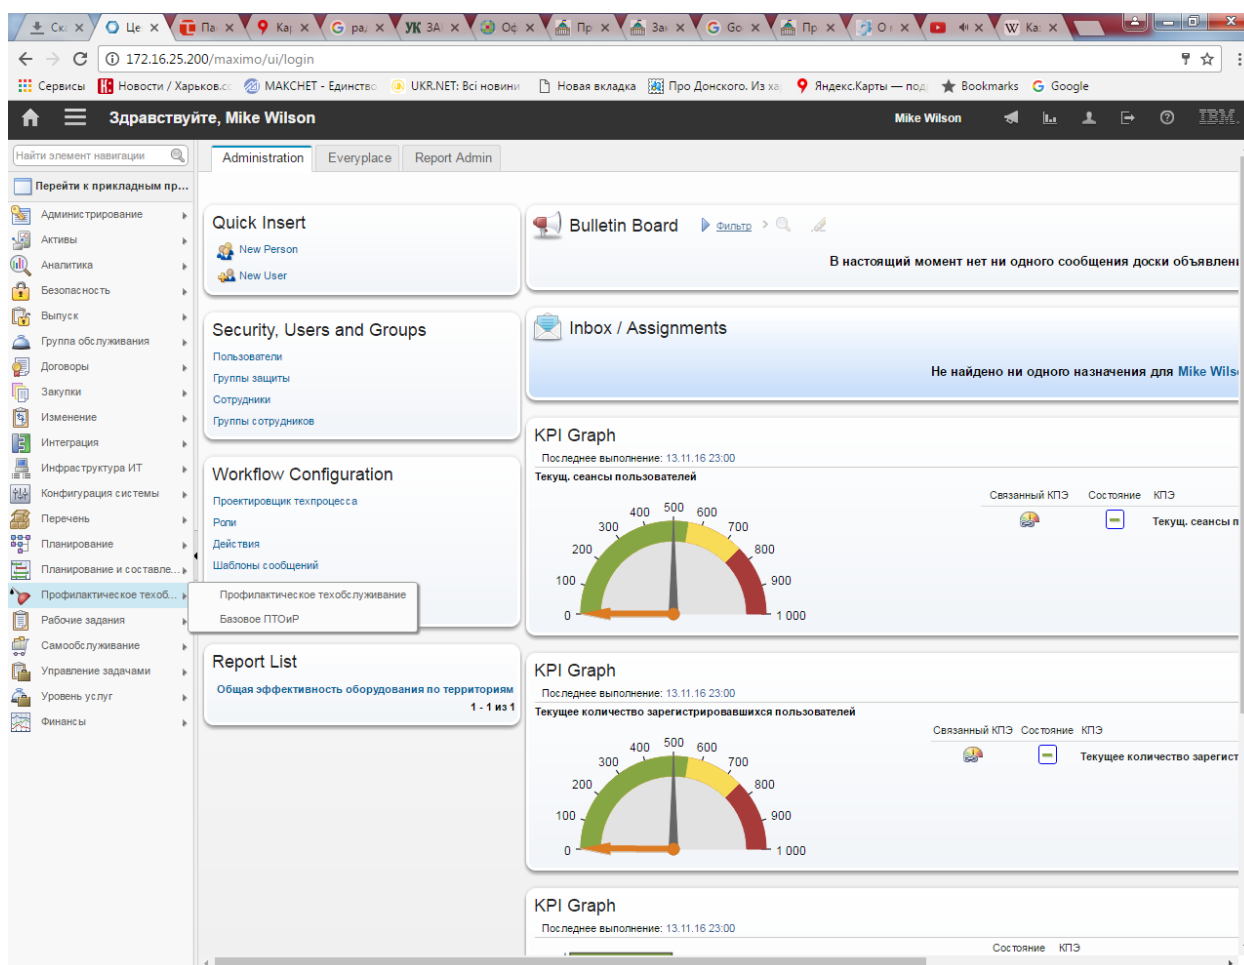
Ск × Це × Па × Ка × ра × УК ЗА × Оф × Пр × За × Go × Пр × О × × Ка ×

172.16.25.200/maximo/ui/login

Сервисы Новости / Харьков.сс MAKCHET - Единство UKR.NET: Всі новини Новая вкладка Про Донского. Из ха Яндекс.Карты — под Bookmarks Google

Здравствуйте, Mike Wilson

Mike Wilson

IBM.

Найти элемент навигации

Перейти к прикладным пр...

Администрирование
Активы
Аналитика
Безопасность
Выпуск
Группа обслуживания
Договоры
Закупки
Изменение
Интеграция
Инфраструктура ИТ
Конфигурация системы
Перечень
Планирование
Планирование и составле...
Профилактическое техоб...
Рабочие задания
Самообслуживание
Управление задачами
Уровень услуг
Финансы

Профилактическое техобслуживание
Базовое ПТОиР

Administration Everyplace Report Admin

Quick Insert
New Person
New User

Security, Users and Groups
Пользователи
Группы защиты
Сотрудники
Группы сотрудников

Workflow Configuration
Проектировщик техпроцесса
Роли
Действия
Шаблоны сообщений

Report List
Общая эффективность оборудования по территориям
1 - 1 из 1

Bulletin Board Фильтр
В настоящий момент нет ни одного сообщения доски объявлени

Inbox / Assignments
Не найдено ни одного назначения для Mike Wils

KPI Graph
Последнее выполнение: 13.11.16 23:00
Текущ. сеансы пользователей
0 100 200 300 400 500 600 700 800 900 1 000
Связанный КПЭ Состояние КПЭ
Текущ. сеансы п

KPI Graph
Последнее выполнение: 13.11.16 23:00
Текущее количество зарегистрировавшихся пользователей
0 100 200 300 400 500 600 700 800 900 1 000
Связанный КПЭ Состояние КПЭ
Текущее количество зарегист

KPI Graph
Последнее выполнение: 13.11.16 23:00
Состояние КПЭ